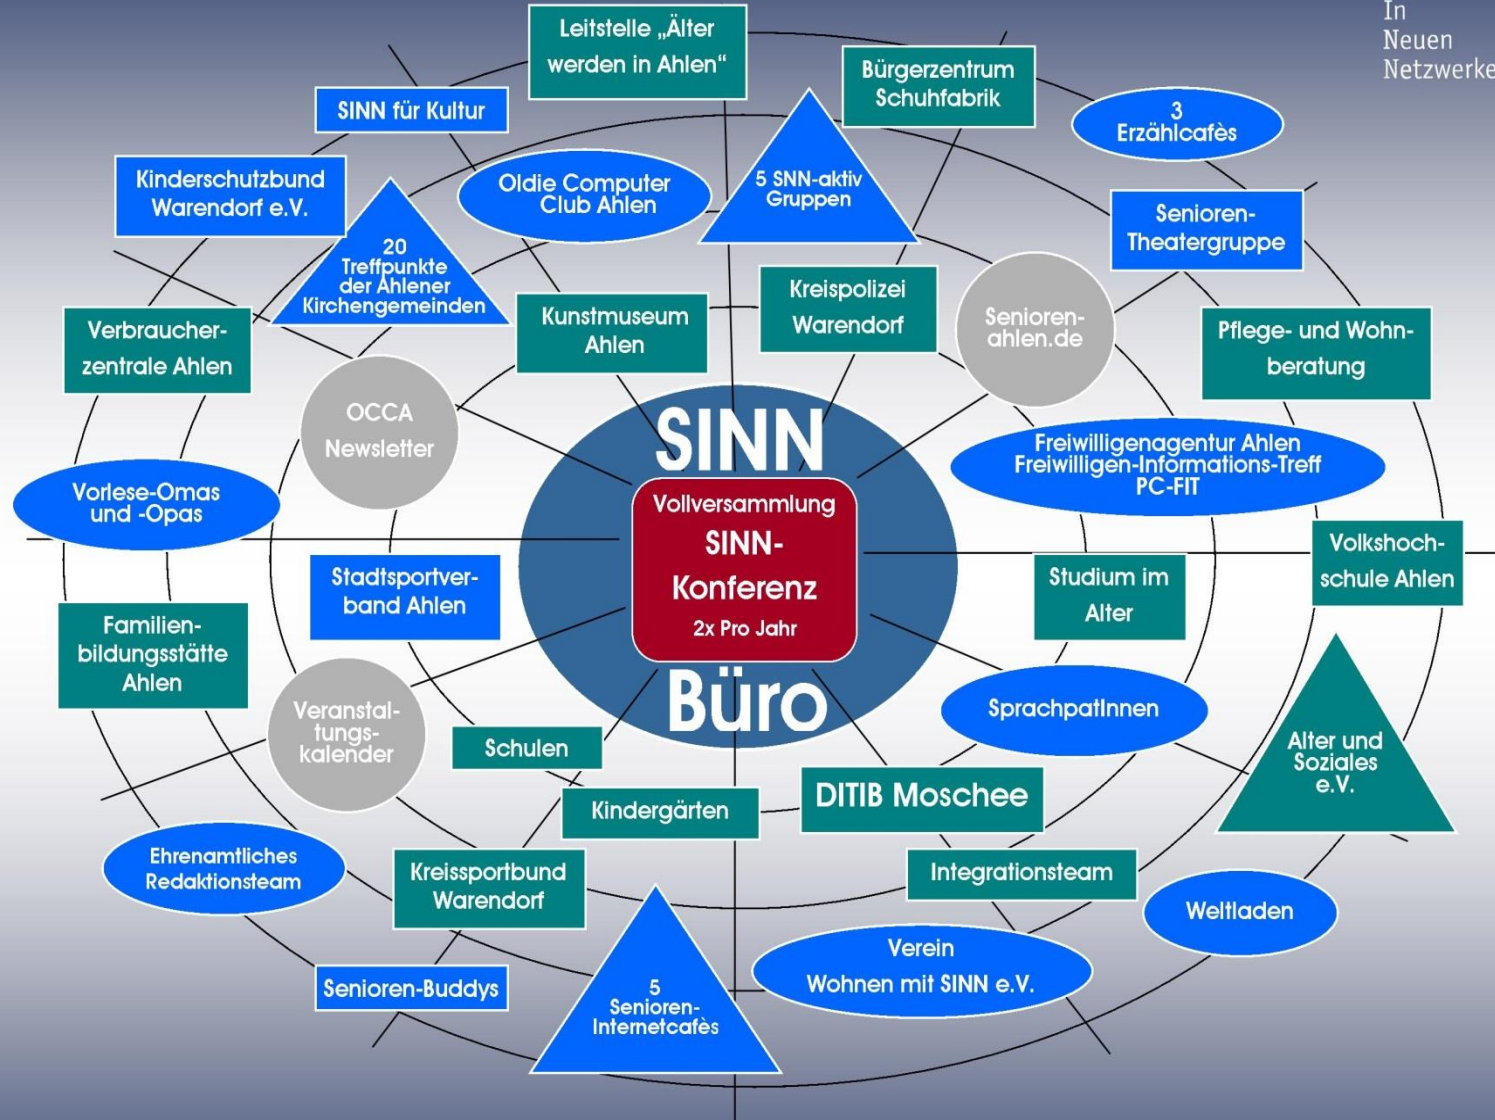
In Neuen Netzwerke

Leitstelle „Älter werden in Ahlen“

SINN für Kultur

Bürgerzentrum Schuhfabrik

3 Erzählcafès

Kinderschutzbund Warendorf e.V.

Oldie Computer Club Ahlen

5 SNN-aktiv Gruppen

Senioren-Theatergruppe

20 Treffpunkte der Ahlener Kirchengemeinden

Verbraucher-zentrale Ahlen

Kunstmuseum Ahlen

Kreispolizei Warendorf

Senioren-ahlen.de

Pflege- und Wohn-beratung

OCCA Newsletter

SINN

Freiwilligenagentur Ahlen Freiwilligen-Informations-Treff PC-FIT

Vorlese-Omas und -Opas

Vollversammlung SINN-Konferenz 2x Pro Jahr

Volkshoch-schule Ahlen

Stadtsportver-band Ahlen

Studium im Alter

Familien-bildungsstätte Ahlen

Büro

Veranstal-tungs-kalender

SprachpatInnen

Schulen

Alter und Soziales e.V.

DITIB Moschee

Kindergärten

Ehrenamtliches Redaktionsteam

Kreissportbund Warendorf

Integrationsteam

Weltladen

Verein Wohnen mit SINN e.V.

Senioren-Buddys

5 Senioren-Internetcafès